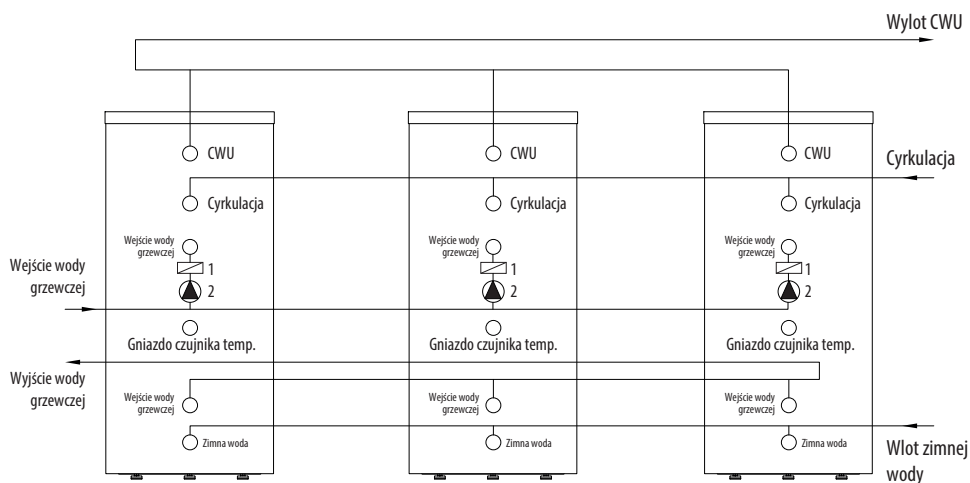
Wylot CWU

CWU
Cyrkulacja
Wejście wody grzewczej
1
2
Gniazdo czujnika temp.
Wejście wody grzewczej
Zimna woda

CWU
Cyrkulacja
Wejście wody grzewczej
1
2
Gniazdo czujnika temp.
Wejście wody grzewczej
Zimna woda

CWU
Cyrkulacja
Wejście wody grzewczej
1
2
Gniazdo czujnika temp.
Wejście wody grzewczej
Zimna woda

Cyrkulacja

Wejście wody grzewczej

Wyjście wody grzewczej

Wlot zimnej wody